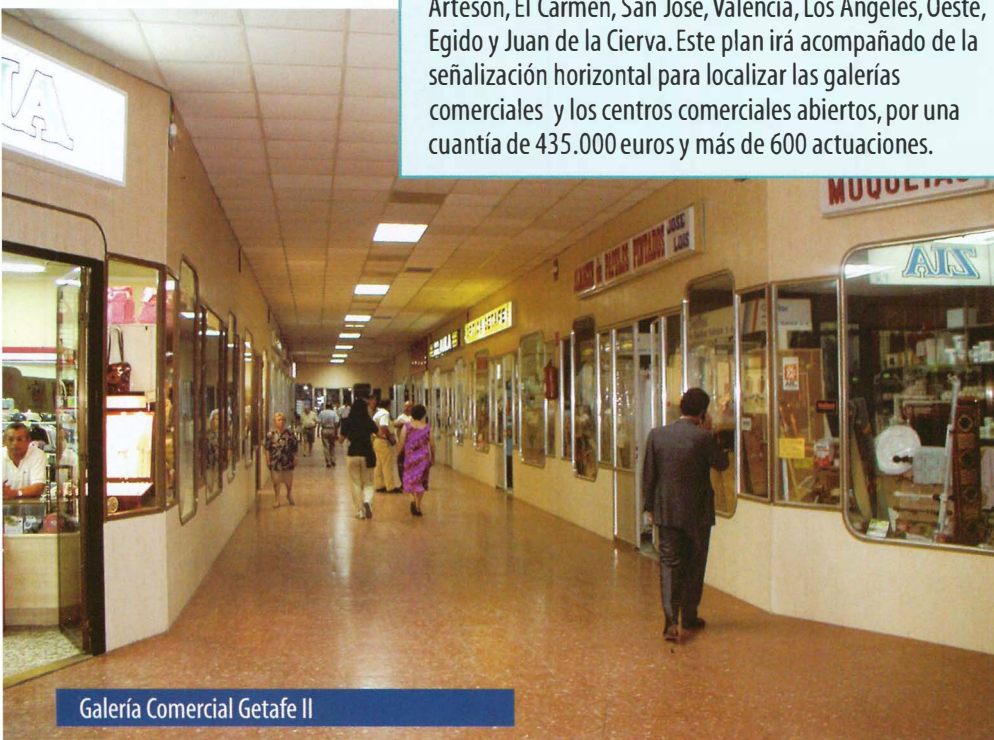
Arteson, El Carmen, San José, Valencia, Los Ángeles, Oeste, Egido y Juan de la Cierva. Este plan irá acompañado de la señalización horizontal para localizar las galerías comerciales y los centros comerciales abiertos, por una cuantía de 435.000 euros y más de 600 actuaciones.

MUQUETAS

ZIA

Galería Comercial Getafe II